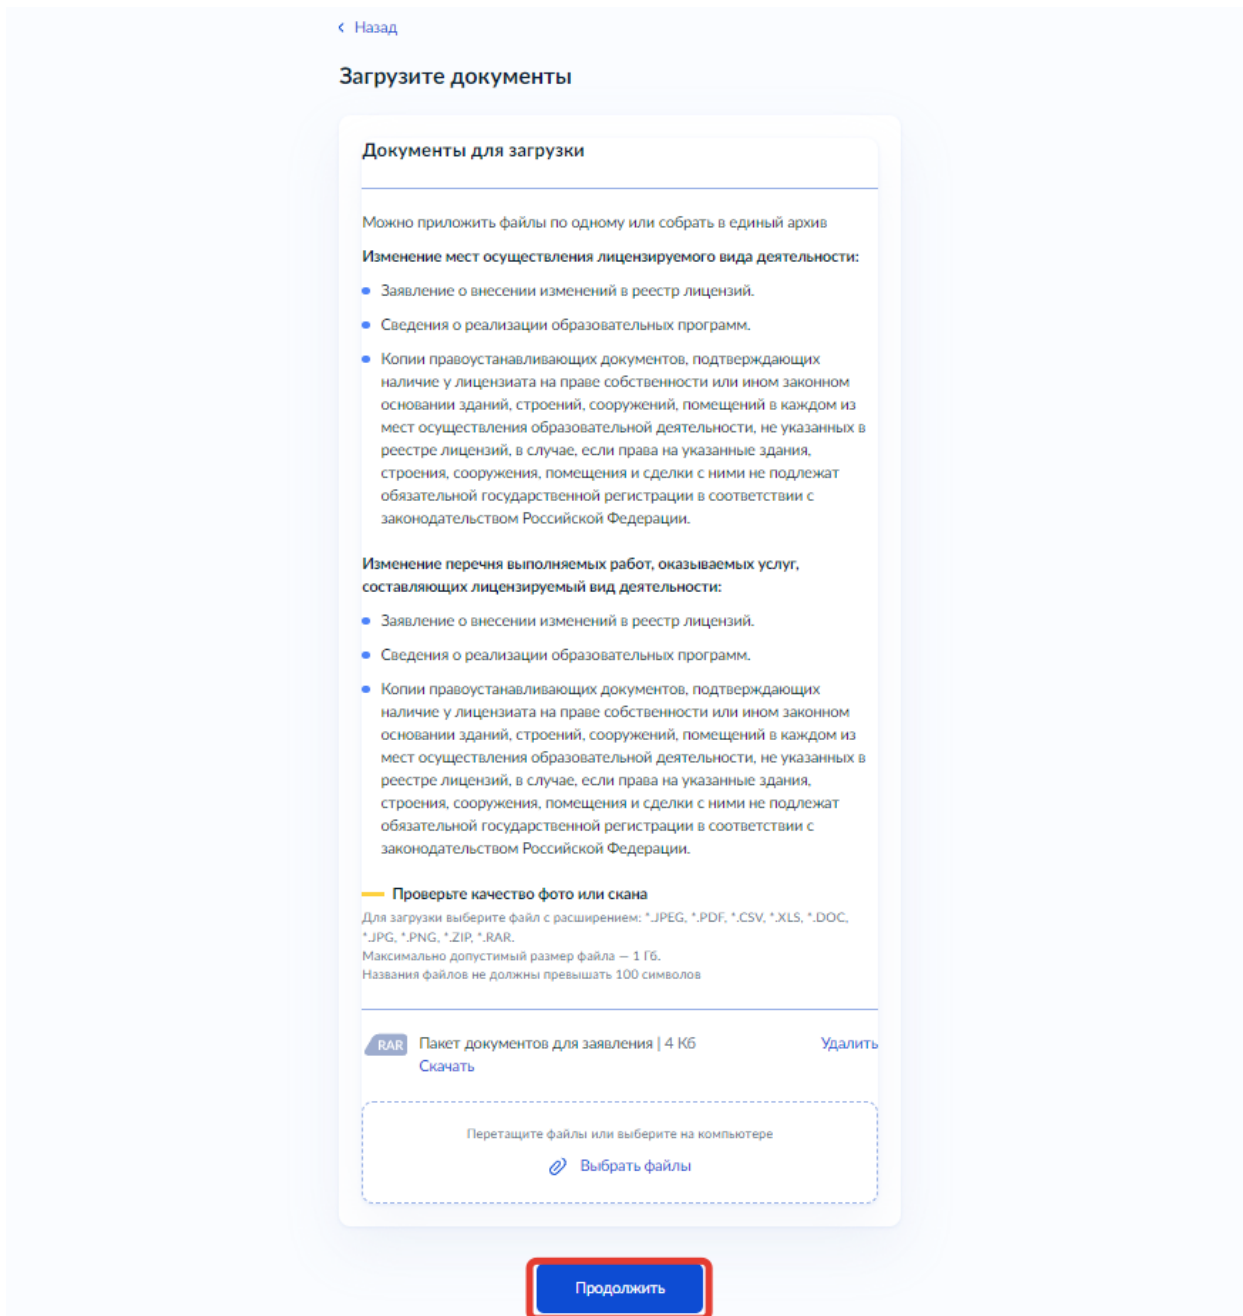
‹ Назад

Загрузите документы

Документы для загрузки

Можно приложить файлы по одному или собрать в единый архив

Изменение мест осуществления лицензируемого вида деятельности:

- Заявление о внесении изменений в реестр лицензий.
- Сведения о реализации образовательных программ.
- Копии правоустанавливающих документов, подтверждающих наличие у лицензиата на праве собственности или ином законном основании зданий, строений, сооружений, помещений в каждом из мест осуществления образовательной деятельности, не указанных в реестре лицензий, в случае, если права на указанные здания, строения, сооружения, помещения и сделки с ними не подлежат обязательной государственной регистрации в соответствии с законодательством Российской Федерации.

Изменение перечня выполняемых работ, оказываемых услуг, составляющих лицензируемый вид деятельности:

- Заявление о внесении изменений в реестр лицензий.
- Сведения о реализации образовательных программ.
- Копии правоустанавливающих документов, подтверждающих наличие у лицензиата на праве собственности или ином законном основании зданий, строений, сооружений, помещений в каждом из мест осуществления образовательной деятельности, не указанных в реестре лицензий, в случае, если права на указанные здания, строения, сооружения, помещения и сделки с ними не подлежат обязательной государственной регистрации в соответствии с законодательством Российской Федерации.

Проверьте качество фото или скана
Для загрузки выберите файл с расширением: *.JPEG, *.PDF, *.CSV, *.XLS, *.DOC, *.JPG, *.PNG, *.ZIP, *.RAR.
Максимально допустимый размер файла — 1 Гб.
Названия файлов не должны превышать 100 символов

RAR Пакет документов для заявления | 4 Кб
Скачать
Удалить

Перетащите файлы или выберите на компьютере
Выбрать файлы

Продолжить